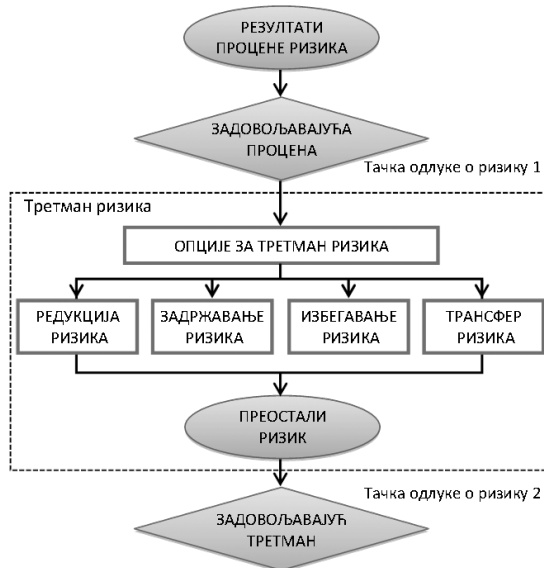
РЕЗУЛТАТИ ПРОЦЕНЕ РИЗИКА

ЗАДОВОЉАВАЈУЋА ПРОЦЕНА

Тачка одлуке о ризику 1

Третман ризика

ОПЦИЈЕ ЗА ТРЕТМАН РИЗИКА

РЕДУКЦИЈА РИЗИКА

ЗАДРЖАВАЊЕ РИЗИКА

ИЗБЕГАВАЊЕ РИЗИКА

ТРАНСФЕР РИЗИКА

ПРЕОСТАЛИ РИЗИК

Тачка одлуке о ризику 2

ЗАДОВОЉАВАЈУЋ ТРЕТМАН